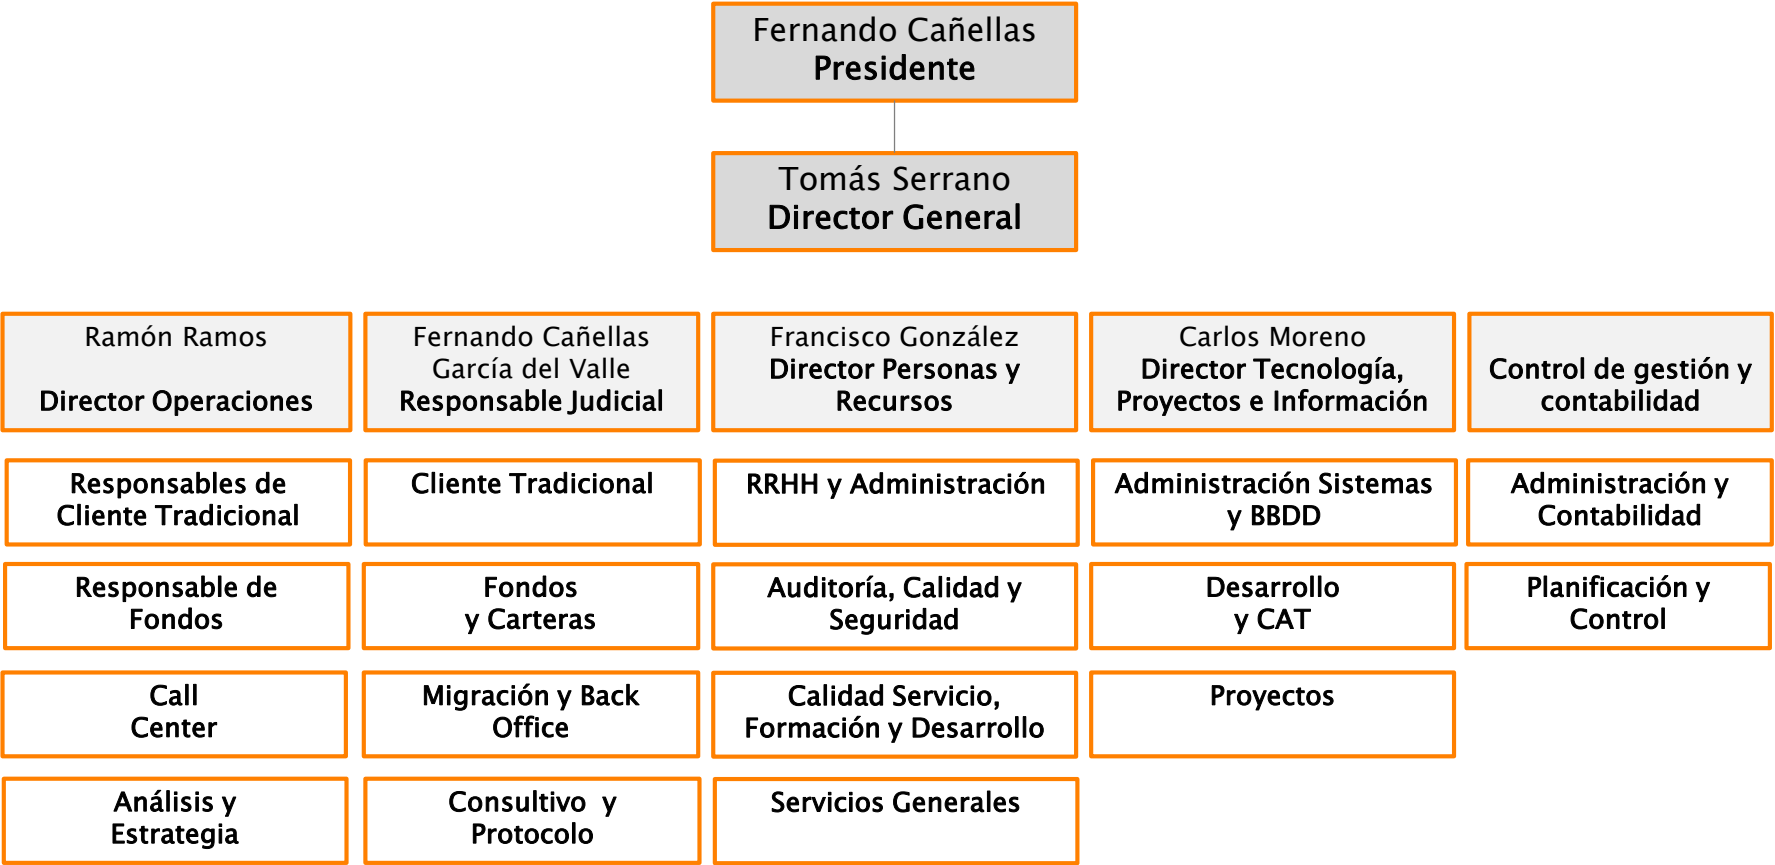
Fernando Cañellas
Presidente

Tomás Serrano
Director General

Ramón Ramos

Director Operaciones

Responsables de Cliente Tradicional

Responsable de Fondos

Call Center

Análisis y Estrategia

Fernando Cañellas García del Valle
Responsable Judicial

Cliente Tradicional

Fondos y Carteras

Migración y Back Office

Consultivo y Protocolo

Francisco González
Director Personas y Recursos

RRHH y Administración

Auditoría, Calidad y Seguridad

Calidad Servicio, Formación y Desarrollo

Servicios Generales

Carlos Moreno
Director Tecnología, Proyectos e Información

Administración Sistemas y BBDD

Desarrollo y CAT

Proyectos

Control de gestión y contabilidad

Administración y Contabilidad

Planificación y Control